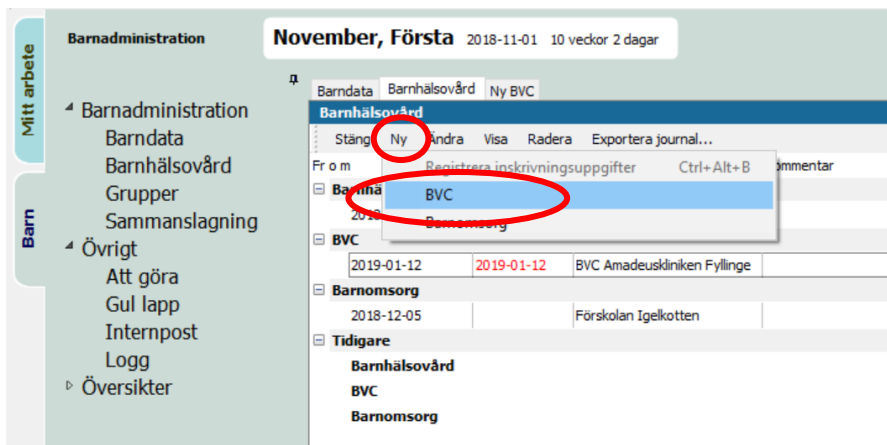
Mitt arbete

Barn

Barnadministration

November, Första 2018-11-01 10 veckor 2 dagar

Barnadministration
Barndata
Barnhälsovård
Grupper
Sammanslagning
Övrigt
Att göra
Gul lapp
Internpost
Logg
Översikter

Barndata Barnhälsovård Ny BVC

Barnhälsovård

Stäng Ny Ändra Visa Radera Exportera journal...

From
Kommentar

Registrera inskrivningsuppgifter Ctrl+Alt+B
BVC
Barnomsorg

Barnhä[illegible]
201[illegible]

BVC
| 2019-01-12 | 2019-01-12 | BVC Amadeuskliniken Fyllinge |

Barnomsorg
| 2018-12-05 | | Förskolan Igelkotten |

Tidigare
Barnhälsovård
BVC
Barnomsorg